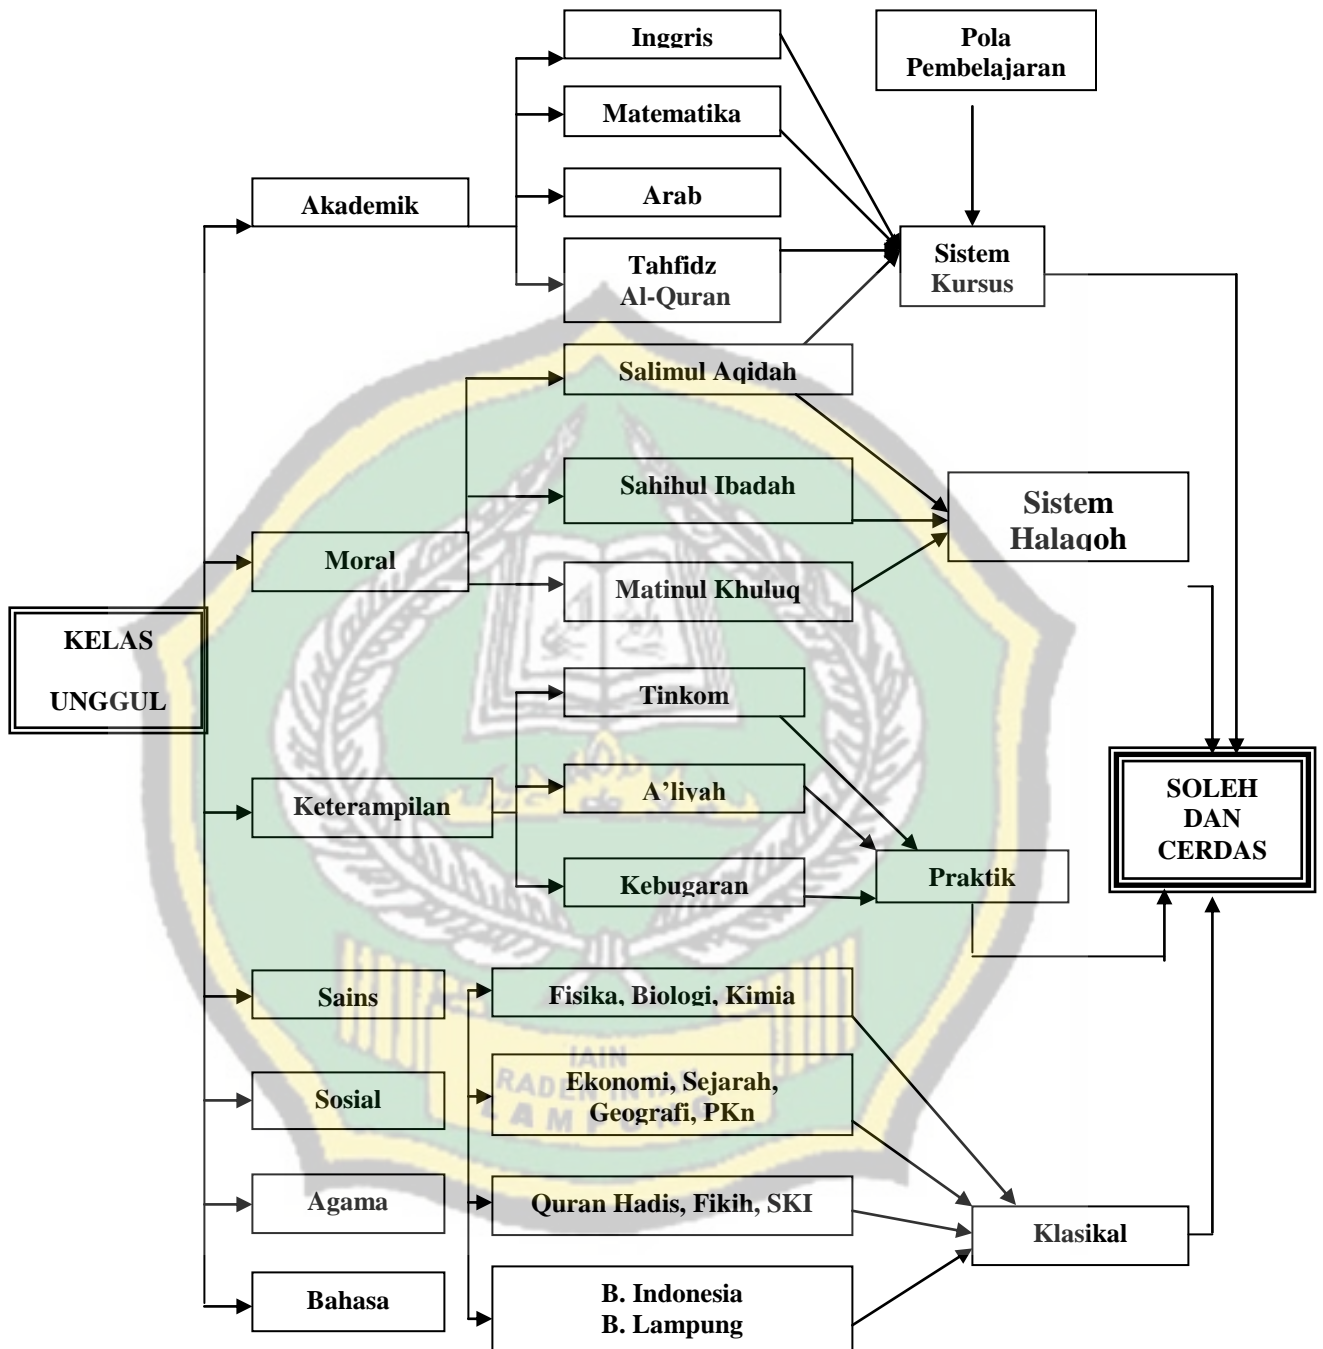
Inggris

Pola Pembelajaran

Matematika

Akademik

Arab

Tahfidz Al-Quran

Sistem Kursus

Salimul Aqidah

Sahihul Ibadah

Sistem Halaqoh

Moral

Matinul Khuluq

KELAS UNGGUL

Tinkom

A'liyah

Keterampilan

SOLEH DAN CERDAS

Kebugaran

Praktik

Sains

Fisika, Biologi, Kimia

IAIN RADEN INTAN LAMPUNG

Sosial

Ekonomi, Sejarah, Geografi, PKn

Agama

Quran Hadis, Fikih, SKI

Klasikal

Bahasa

B. Indonesia B. Lampung